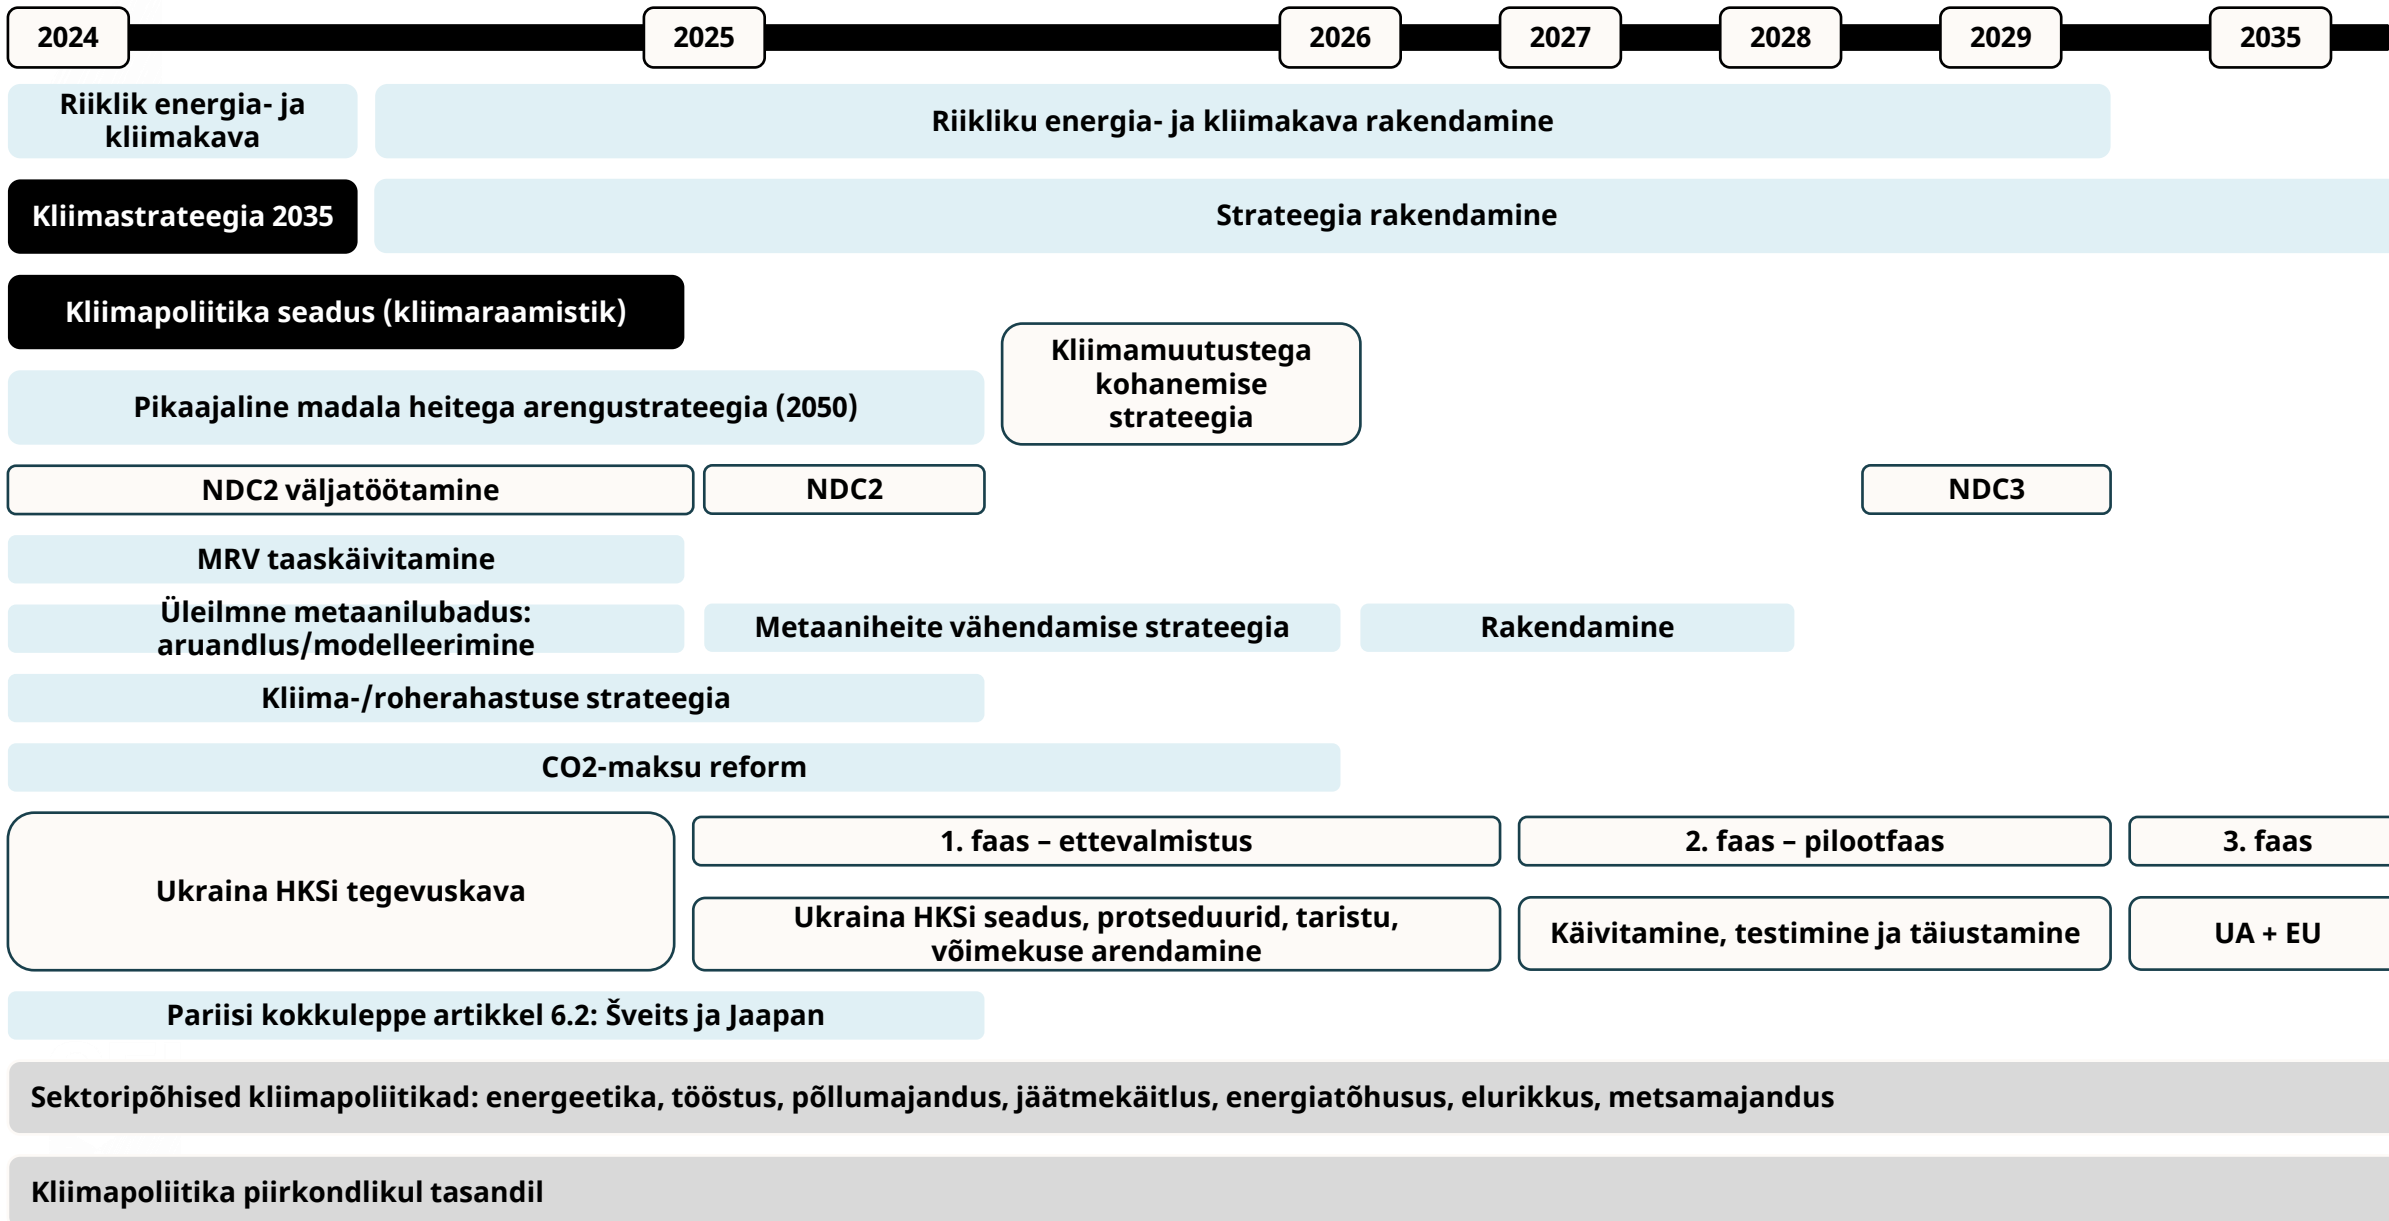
2024 2025 2026 2027 2028 2029 2035

Riiklik energia- ja kliimakava

Riikliku energia- ja kliimakava rakendamine

Kliimastrateegia 2035

Strateegia rakendamine

Kliimapoliitika seadus (kliimaraamistik)

Kliimamuutustega kohanemise strateegia

Pikaajaline madala heitega arengustrateegia (2050)

NDC2 väljatöötamine

NDC2

NDC3

MRV taaskäivitamine

Üleilmne metaanilubadus: aruandlus/modelleerimine

Metaaniheite vähendamise strateegia

Rakendamine

Kliima-/roherahastuse strateegia

CO2-maksu reform

Ukraina HKSi tegevuskava

1. faas – ettevalmistus

2. faas – pilootfaas

3. faas

Ukraina HKSi seadus, protseduurid, taristu, võimekuse arendamine

Käivitamine, testimine ja täiustamine

UA + EU

Pariisi kokkuleppe artikkel 6.2: Šveits ja Jaapan

Sektoripõhised kliimapoliitikad: energeetika, tööstus, põllumajandus, jäätmekäitlus, energiatõhusus, elurikkus, metsamajandus

Kliimapoliitika piirkondlikul tasandil